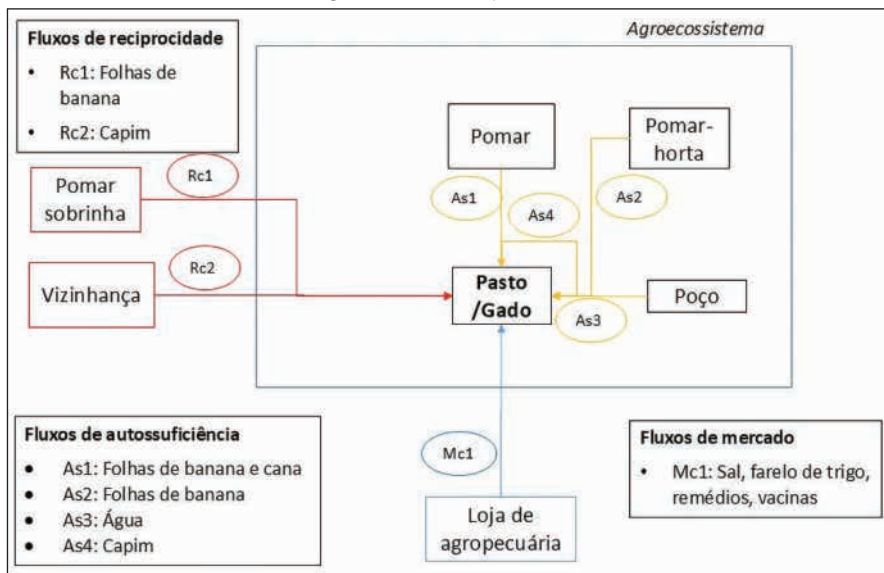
Fluxos de reciprocidade

- Rc1: Folhas de banana
- Rc2: Capim

Agroecossistema

Pomar

Pomar-horta

Rc1

Pomar sobrinha

As1

As4

As2

Rc2

Vizinhança

Pasto /Gado

Poço

As3

Fluxos de autossuficiência

- As1: Folhas de banana e cana
- As2: Folhas de banana
- As3: Água
- As4: Capim

Mc1

Loja de agropecuária

Fluxos de mercado

- Mc1: Sal, farelo de trigo, remédios, vacinas